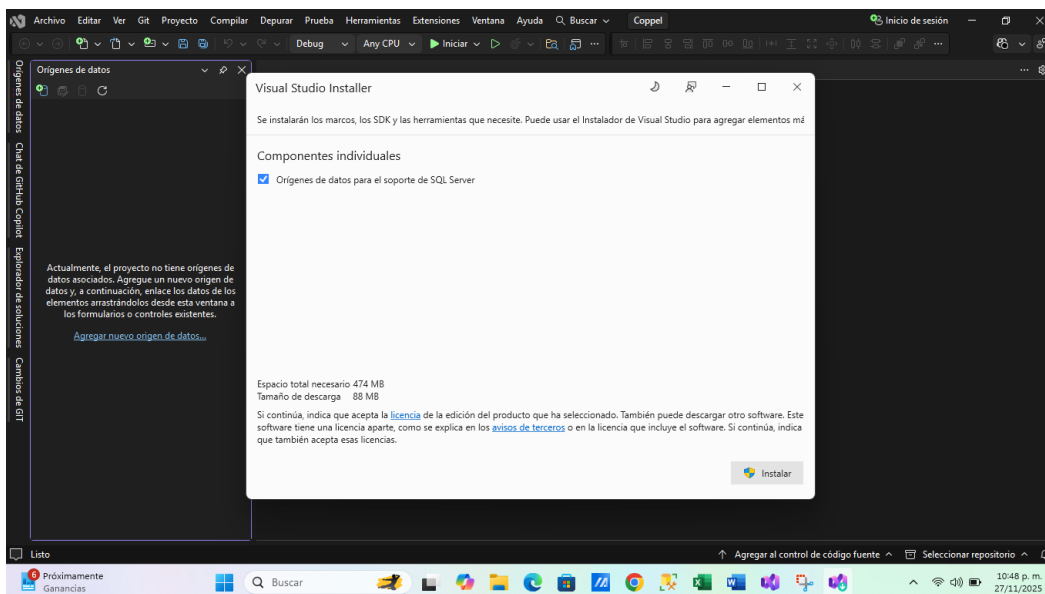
Archivo Editar Ver Git Proyecto Compilar Depurar Prueba Herramientas Extensiones Ventana Ayuda Buscar Coppel Inicio de sesión

Debug Any CPU Iniciar

Orígenes de datos

Orígenes de datos Chat de GitHub Copilot Explorador de soluciones Cambios de GIT

Actualmente, el proyecto no tiene orígenes de datos asociados. Agregue un nuevo origen de datos y, a continuación, enlace los datos de los elementos arrastrándolos desde esta ventana a los formularios o controles existentes.

Agregar nuevo origen de datos...

Visual Studio Installer

Se instalarán los marcos, los SDK y las herramientas que necesite. Puede usar el Instalador de Visual Studio para agregar elementos má

Componentes individuales

Orígenes de datos para el soporte de SQL Server

Espacio total necesario 474 MB
Tamaño de descarga 88 MB

Si continúa, indica que acepta la licencia de la edición del producto que ha seleccionado. También puede descargar otro software. Este software tiene una licencia aparte, como se explica en los avisos de terceros o en la licencia que incluye el software. Si continúa, indica que también acepta esas licencias.

Instalar

Listo

Agregar al control de código fuente Seleccionar repositorio

6 Próximamente Ganancias

Buscar

10:48 p. m. 27/11/2025